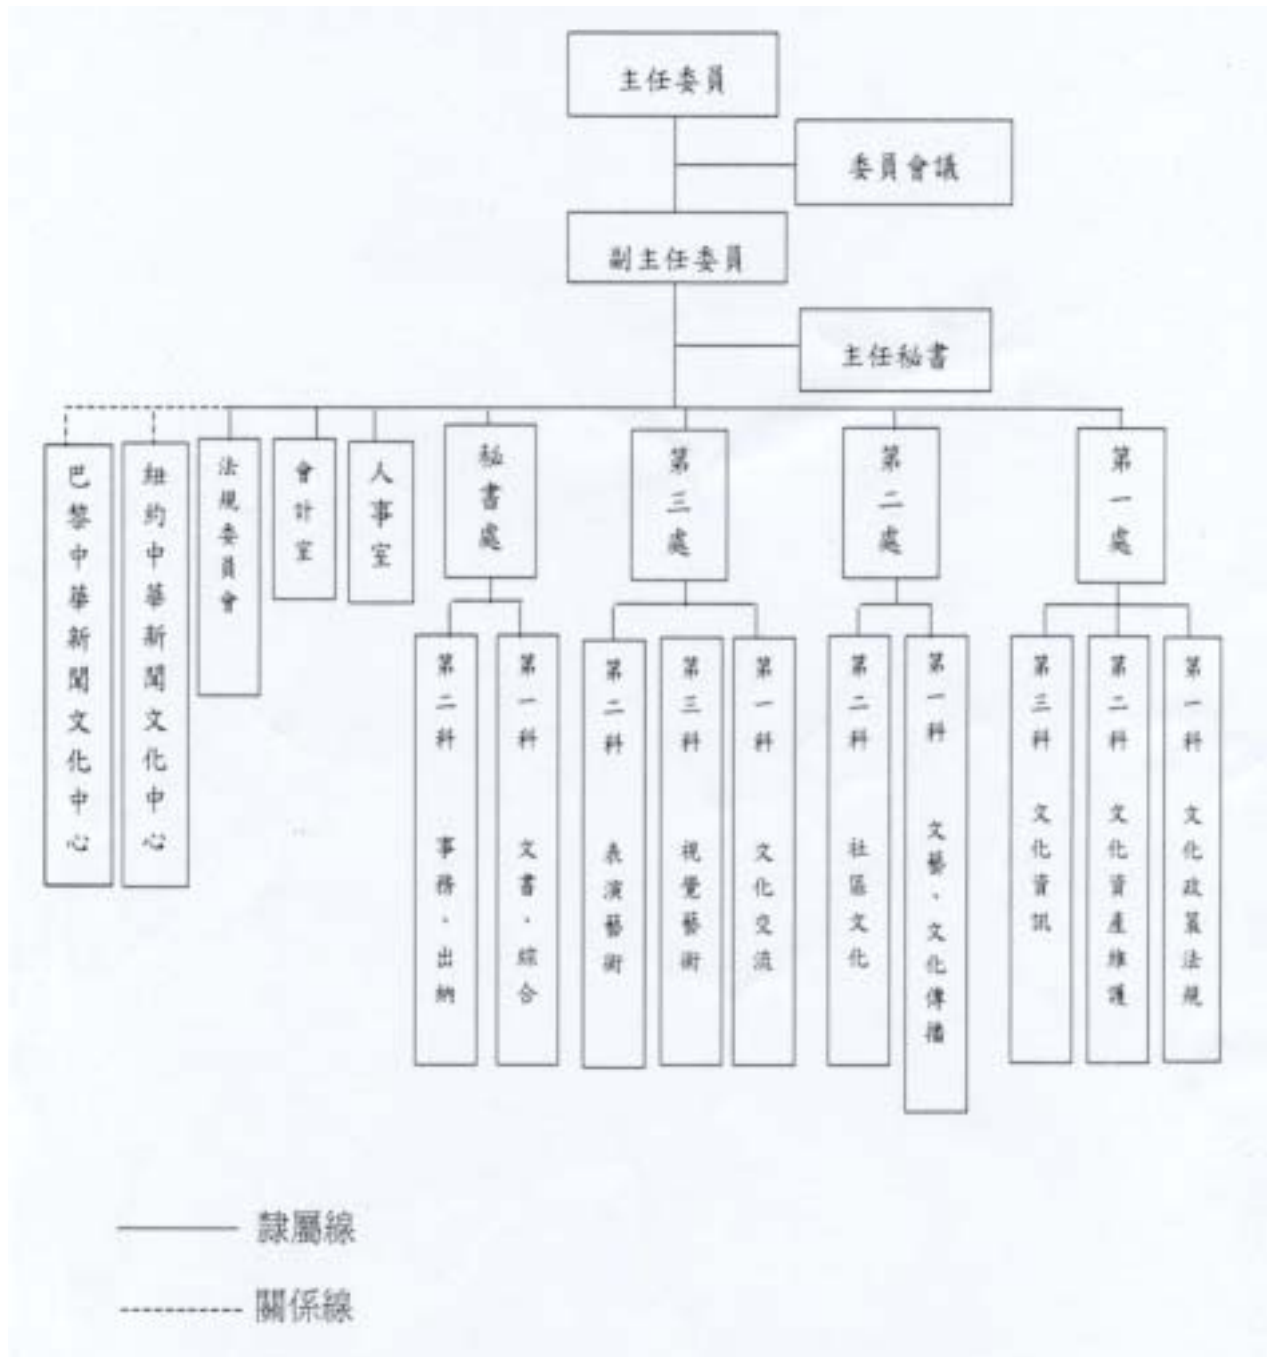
主任委員

委員會議

副主任委員

主任秘書

巴黎中華新聞文化中心

紐約中華新聞文化中心

法規委員會

會計室

人事室

秘書處

第二科 事務、出納

第一科 文書、綜合

第三處

第二科 表演藝術

第三科 視覺藝術

第一科 文化交流

第二處

第二科 社區文化

第一科 文藝、文化傳播

第一處

第三科 文化資訊

第二科 文化資產維護

第一科 文化政策法規

隸屬線

關係線